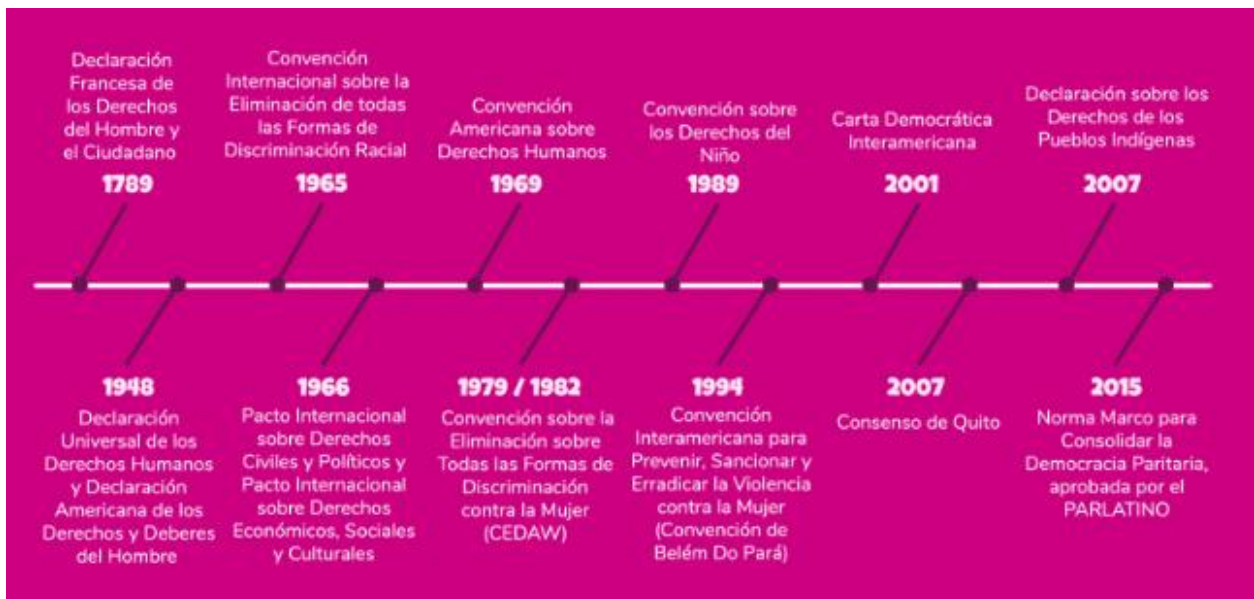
Declaración Francesa de los Derechos del Hombre y el Ciudadano
1789

Convención Internacional sobre la Eliminación de todas las Formas de Discriminación Racial
1965

Convención Americana sobre Derechos Humanos
1969

Convención sobre los Derechos del Niño
1989

Carta Democrática Interamericana
2001

Declaración sobre los Derechos de los Pueblos Indígenas
2007

1948
Declaración Universal de los Derechos Humanos y Declaración Americana de los Derechos y Deberes del Hombre

1966
Pacto Internacional sobre Derechos Civiles y Políticos y Pacto Internacional sobre Derechos Económicos, Sociales y Culturales

1979 / 1982
Convención sobre la Eliminación sobre Todas las Formas de Discriminación contra la Mujer (CEDAW)

1994
Convención Interamericana para Prevenir, Sancionar y Erradicar la Violencia contra la Mujer (Convención de Belém Do Pará)

2007
Consenso de Quito

2015
Norma Marco para Consolidar la Democracia Paritaria, aprobada por el PARLATINO